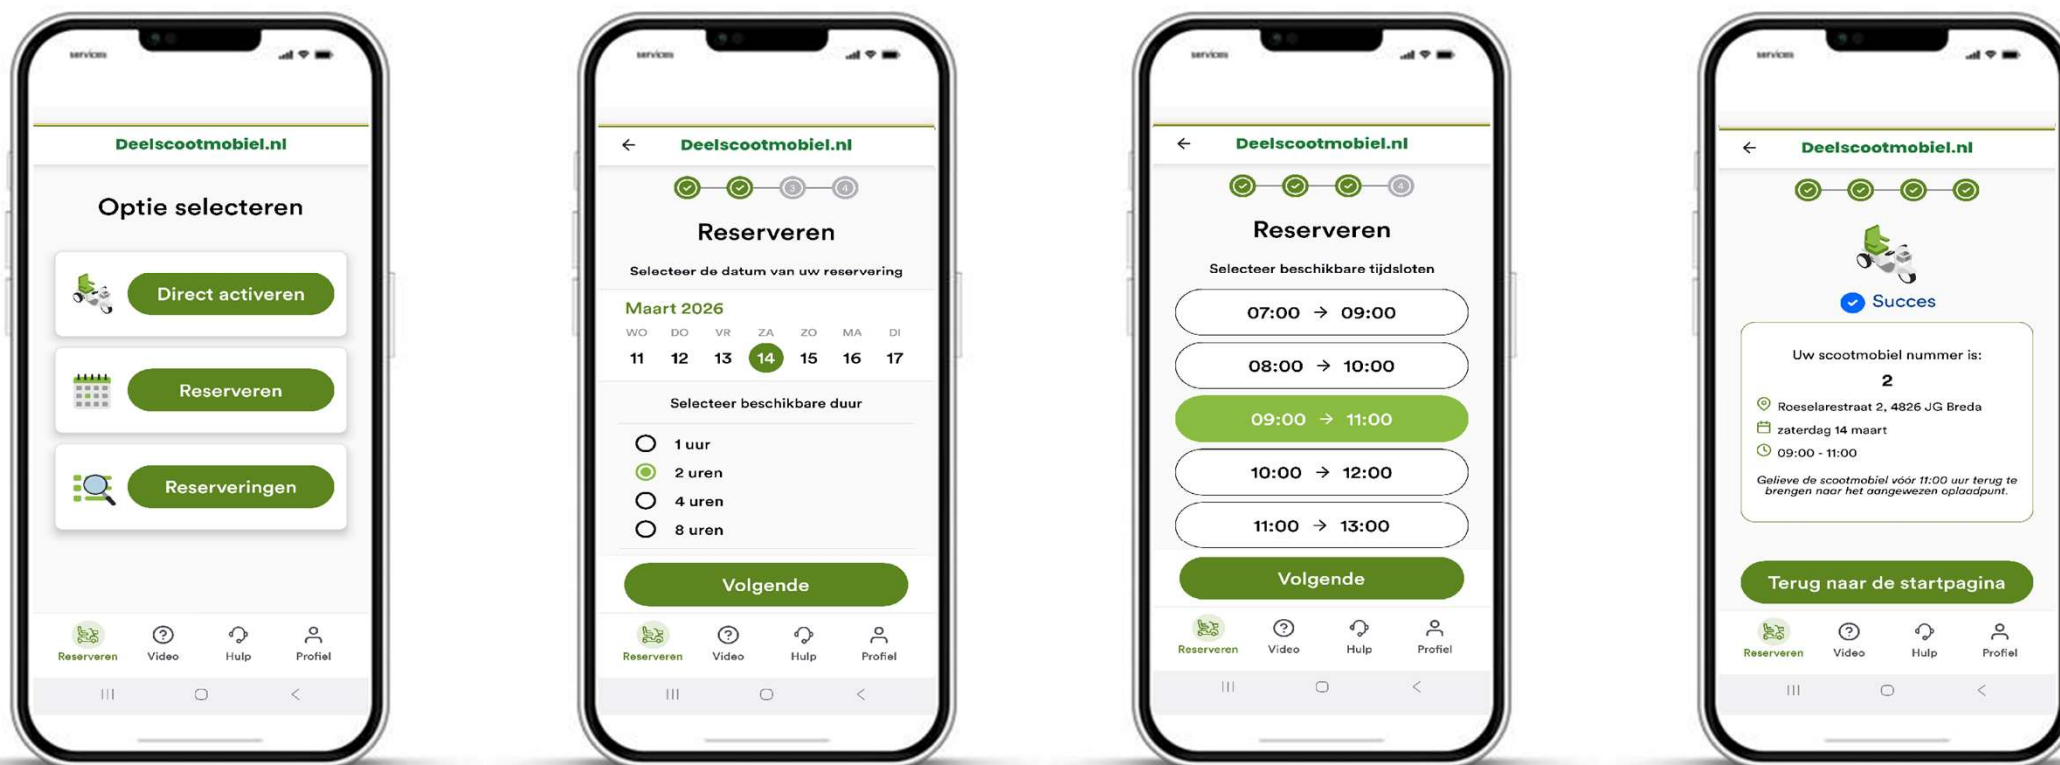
services

Deelscootmobiel.nl

Optie selecteren

Direct activeren

Reserveren

Reserveringen

Reserveren Video Hulp Profiel

services

Deelscootmobiel.nl

3 4

Reserveren

Selecteer de datum van uw reservering

Maart 2026

| WO | DO | VR | ZA | ZO | MA | DI |
|---|---|---|---|---|---|---|
| 11 | 12 | 13 | 14 | 15 | 16 | 17 |

Selecteer beschikbare duur

1 uur
2 uren
4 uren
8 uren

Volgende

Reserveren Video Hulp Profiel

services

Deelscootmobiel.nl

4

Reserveren

Selecteer beschikbare tijdsloten

07:00 → 09:00
08:00 → 10:00
09:00 → 11:00
10:00 → 12:00
11:00 → 13:00

Volgende

Reserveren Video Hulp Profiel

services

Deelscootmobiel.nl

Succes

Uw scootmobiel nummer is:

2

Roeselarestraat 2, 4826 JG Breda
zaterdag 14 maart
09:00 - 11:00

Gelieve de scootmobiel vóór 11:00 uur terug te brengen naar het aangewezen oplaadpunt.

Terug naar de startpagina

Reserveren Video Hulp Profiel